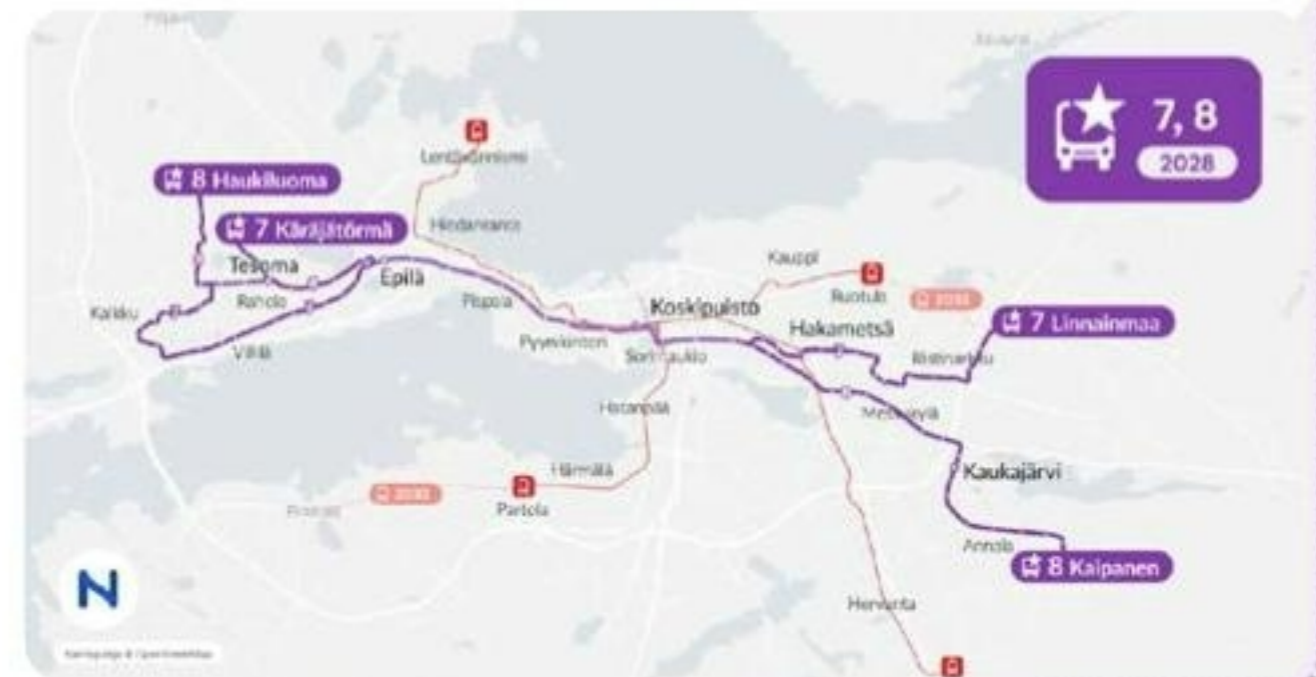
7, 8
2028

8 Haukiluoma
7 Käräjätörmä
Lentävänniemi
Hiedanranta
Tesoma
Epilä
Rahola
Kaluku
Villilä
Pispala
Kauppi
Koskipuisto
Ruotula
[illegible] 2030
Hakametsä
7 Linnainmaa
Pyynikintori
Sorinaukio
Messukylä
Hatanpää
Härmälä
Kaukajärvi
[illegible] 2030
Pirkkala
Partola
Annala
8 Kaipanen
Hervanta
N
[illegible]